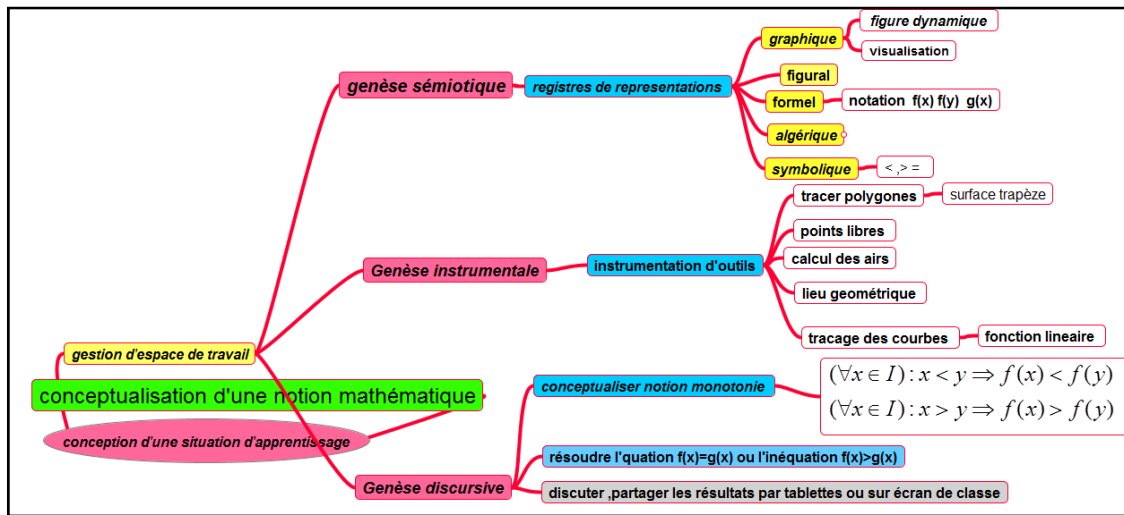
conceptualisation d'une notion mathématique

gestion d'espace de travail

conception d'une situation d'apprentissage

genèse sémiotique

registres de representations

graphique

figure dynamique

visualisation

figural

formel

notation f(x) f(y) g(x)

algérique

symbolique

< ,> =

Genèse instrumentale

instrumentation d'outils

tracer polygones

surface trapèze

points libres

calcul des airs

lieu geométrique

tracage des courbes

fonction lineaire

Genèse discursive

conceptualiser notion monotonie

$(\forall x \in I): x < y \Rightarrow f(x) < f(y)$
$(\forall x \in I): x > y \Rightarrow f(x) > f(y)$

résoudre l'quation f(x)=g(x) ou l'inéquation f(x)>g(x)

discuter ,partager les résultats par tablettes ou sur écran de classe